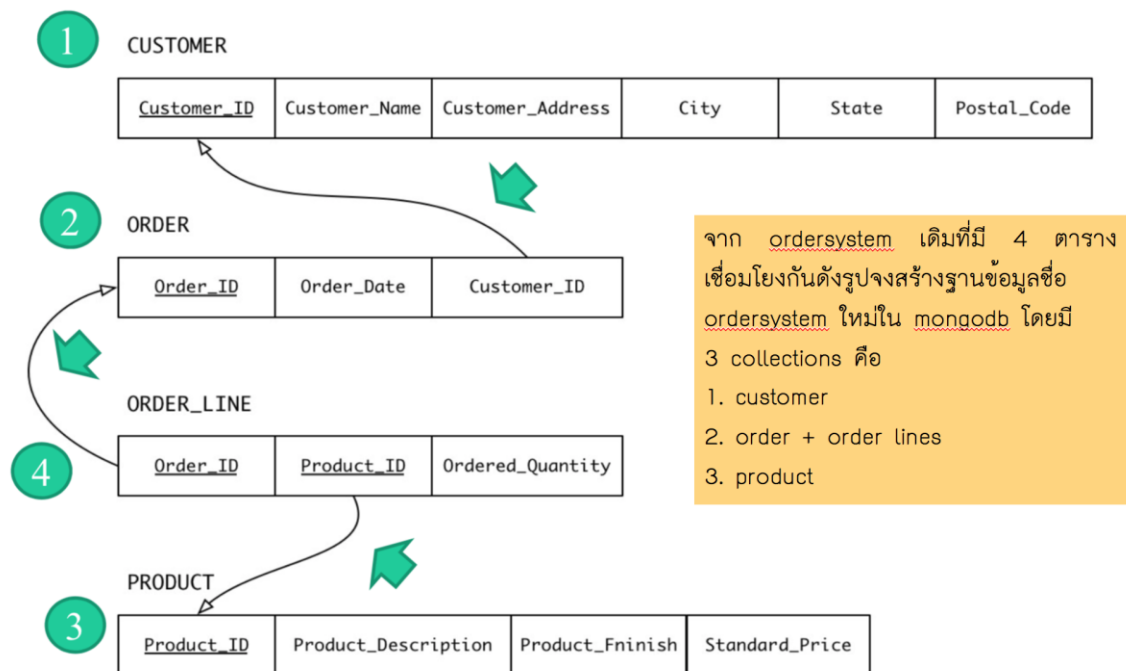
1

CUSTOMER

| Customer_ID | Customer_Name | Customer_Address | City | State | Postal_Code |
|---|---|---|---|---|---|

2

ORDER

| Order_ID | Order_Date | Customer_ID |
|---|---|---|

ORDER_LINE

4

| Order_ID | Product_ID | Ordered_Quantity |
|---|---|---|

PRODUCT

3

| Product_ID | Product_Description | Product_Fninish | Standard_Price |
|---|---|---|---|

จาก ordersystem เดิมที่มี 4 ตาราง เชื่อมโยงกันดังรูปจงสร้างฐานข้อมูลชื่อ ordersystem ใหม่ใน mongodb โดยมี 3 collections คือ
1. customer
2. order + order lines
3. product